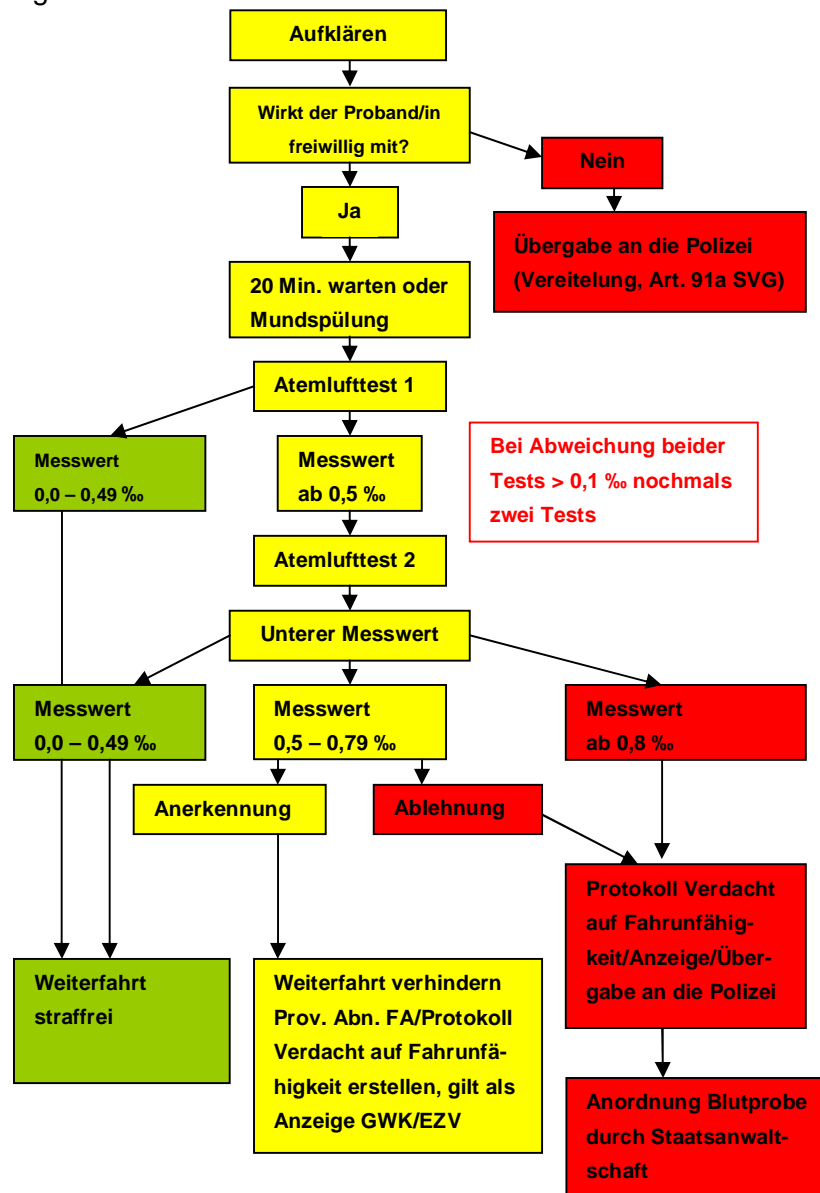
g

Aufklären

Wirkt der Proband/in freiwillig mit?

Nein

Übergabe an die Polizei (Vereitelung, Art. 91a SVG)

Ja

20 Min. warten oder Mundspülung

Atemlufttest 1

Messwert 0,0 – 0,49 ‰

Messwert ab 0,5 ‰

Bei Abweichung beider Tests > 0,1 ‰ nochmals zwei Tests

Atemlufttest 2

Unterer Messwert

Messwert 0,0 – 0,49 ‰

Messwert 0,5 – 0,79 ‰

Messwert ab 0,8 ‰

Anerkennung

Ablehnung

Protokoll Verdacht auf Fahrunfähigkeit/Anzeige/Übergabe an die Polizei

Weiterfahrt straffrei

Weiterfahrt verhindern Prov. Abn. FA/Protokoll Verdacht auf Fahrunfähigkeit erstellen, gilt als Anzeige GWK/EZV

Anordnung Blutprobe durch Staatsanwaltschaft